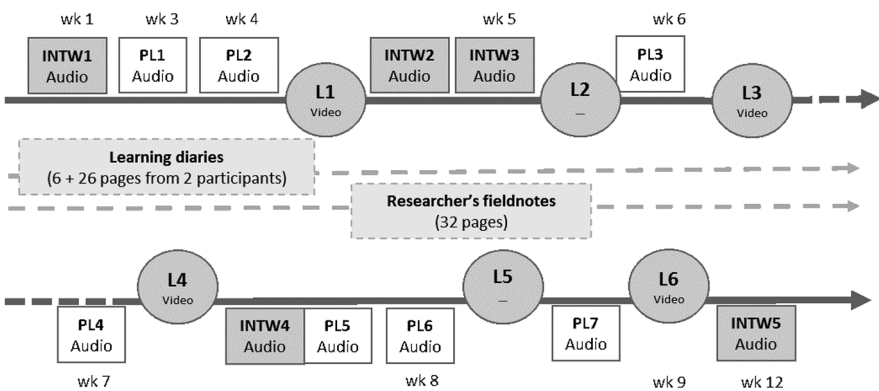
wk 1
INTW1
Audio

wk 3
PL1
Audio

wk 4
PL2
Audio

L1
Video

INTW2
Audio

wk 5
INTW3
Audio

L2
—

wk 6
PL3
Audio

L3
Video

Learning diaries
(6 + 26 pages from 2 participants)

Researcher's fieldnotes
(32 pages)

L4
Video

PL4
Audio
wk 7

INTW4
Audio

PL5
Audio

PL6
Audio
wk 8

L5
—

PL7
Audio

L6
Video
wk 9

INTW5
Audio
wk 12